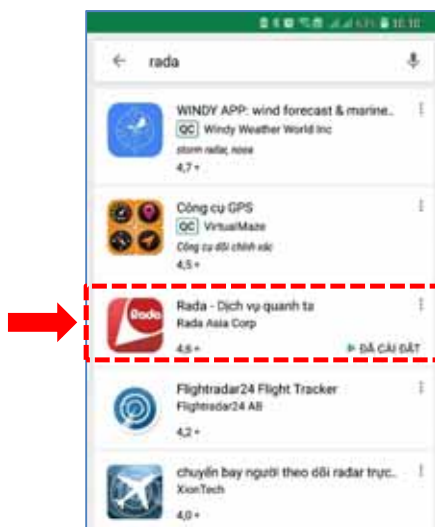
rada

WINDY APP: wind forecast & marine..
QC Windy Weather World Inc
storm radar, noaa
4,7 ★

Công cụ GPS
QC VirtualMaze
Công cụ đồi chính xác
4,5 ★

Rada
Rada - Dịch vụ quanh ta
Rada Asia Corp
4,6 ★
ĐÃ CÀI ĐẶT

Flightradar24 Flight Tracker
Flightradar24 AB
4,2 ★

chuyến bay người theo dõi radar trực..
XionTech
4,0 ★